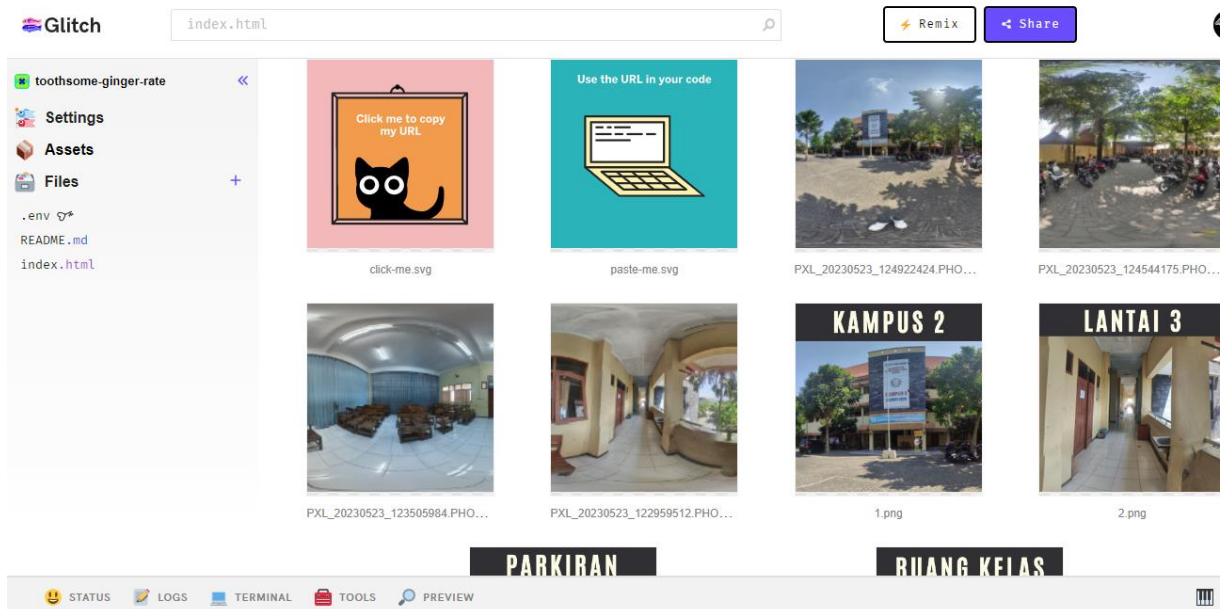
Glitch

index.html

Remix

Share

toothsome-ginger-rate

Settings

Assets

Files

.env

README.md

index.html

Click me to copy my URL

click-me.svg

Use the URL in your code

paste-me.svg

PXL_20230523_124922424.PHO…

PXL_20230523_124544175.PHO…

PXL_20230523_123505984.PHO…

PXL_20230523_122959512.PHO…

KAMPUS 2

1.png

LANTAI 3

2.png

PARKIRAN

RUANG KELAS

STATUS LOGS TERMINAL TOOLS PREVIEW